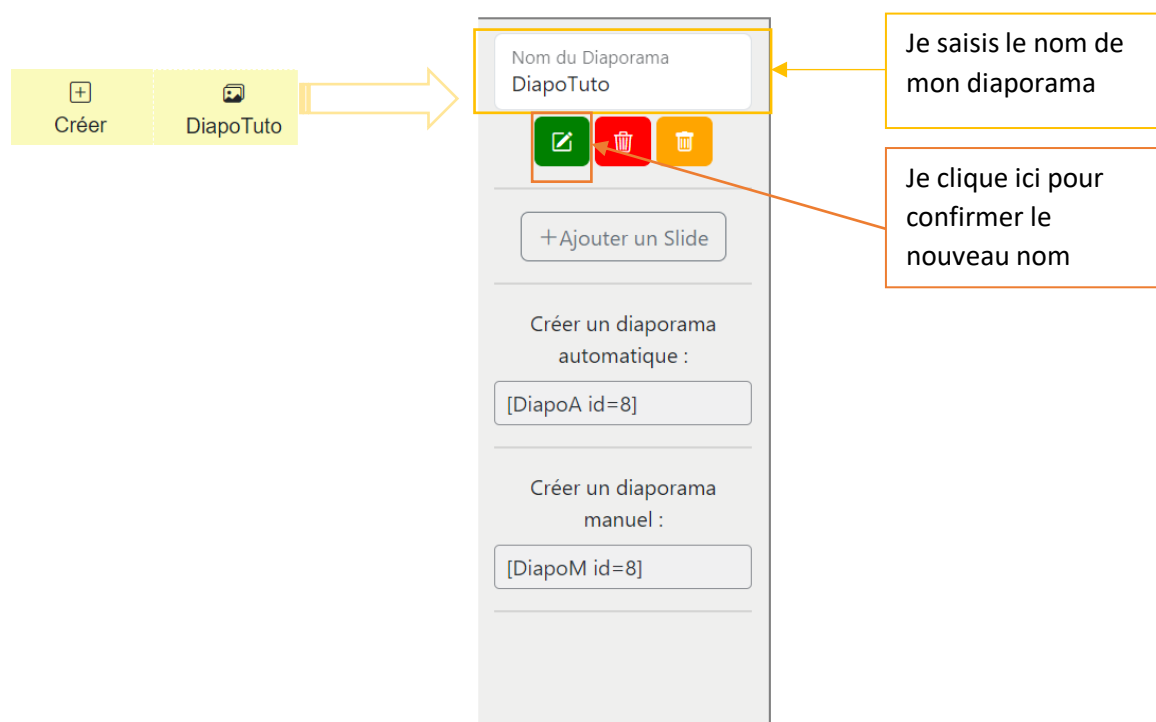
Créer

DiapoTuto

Nom du Diaporama
DiapoTuto

Je saisis le nom de mon diaporama

Je clique ici pour confirmer le nouveau nom

+Ajouter un Slide

Créer un diaporama automatique :

[DiapoA id=8]

Créer un diaporama manuel :

[DiapoM id=8]